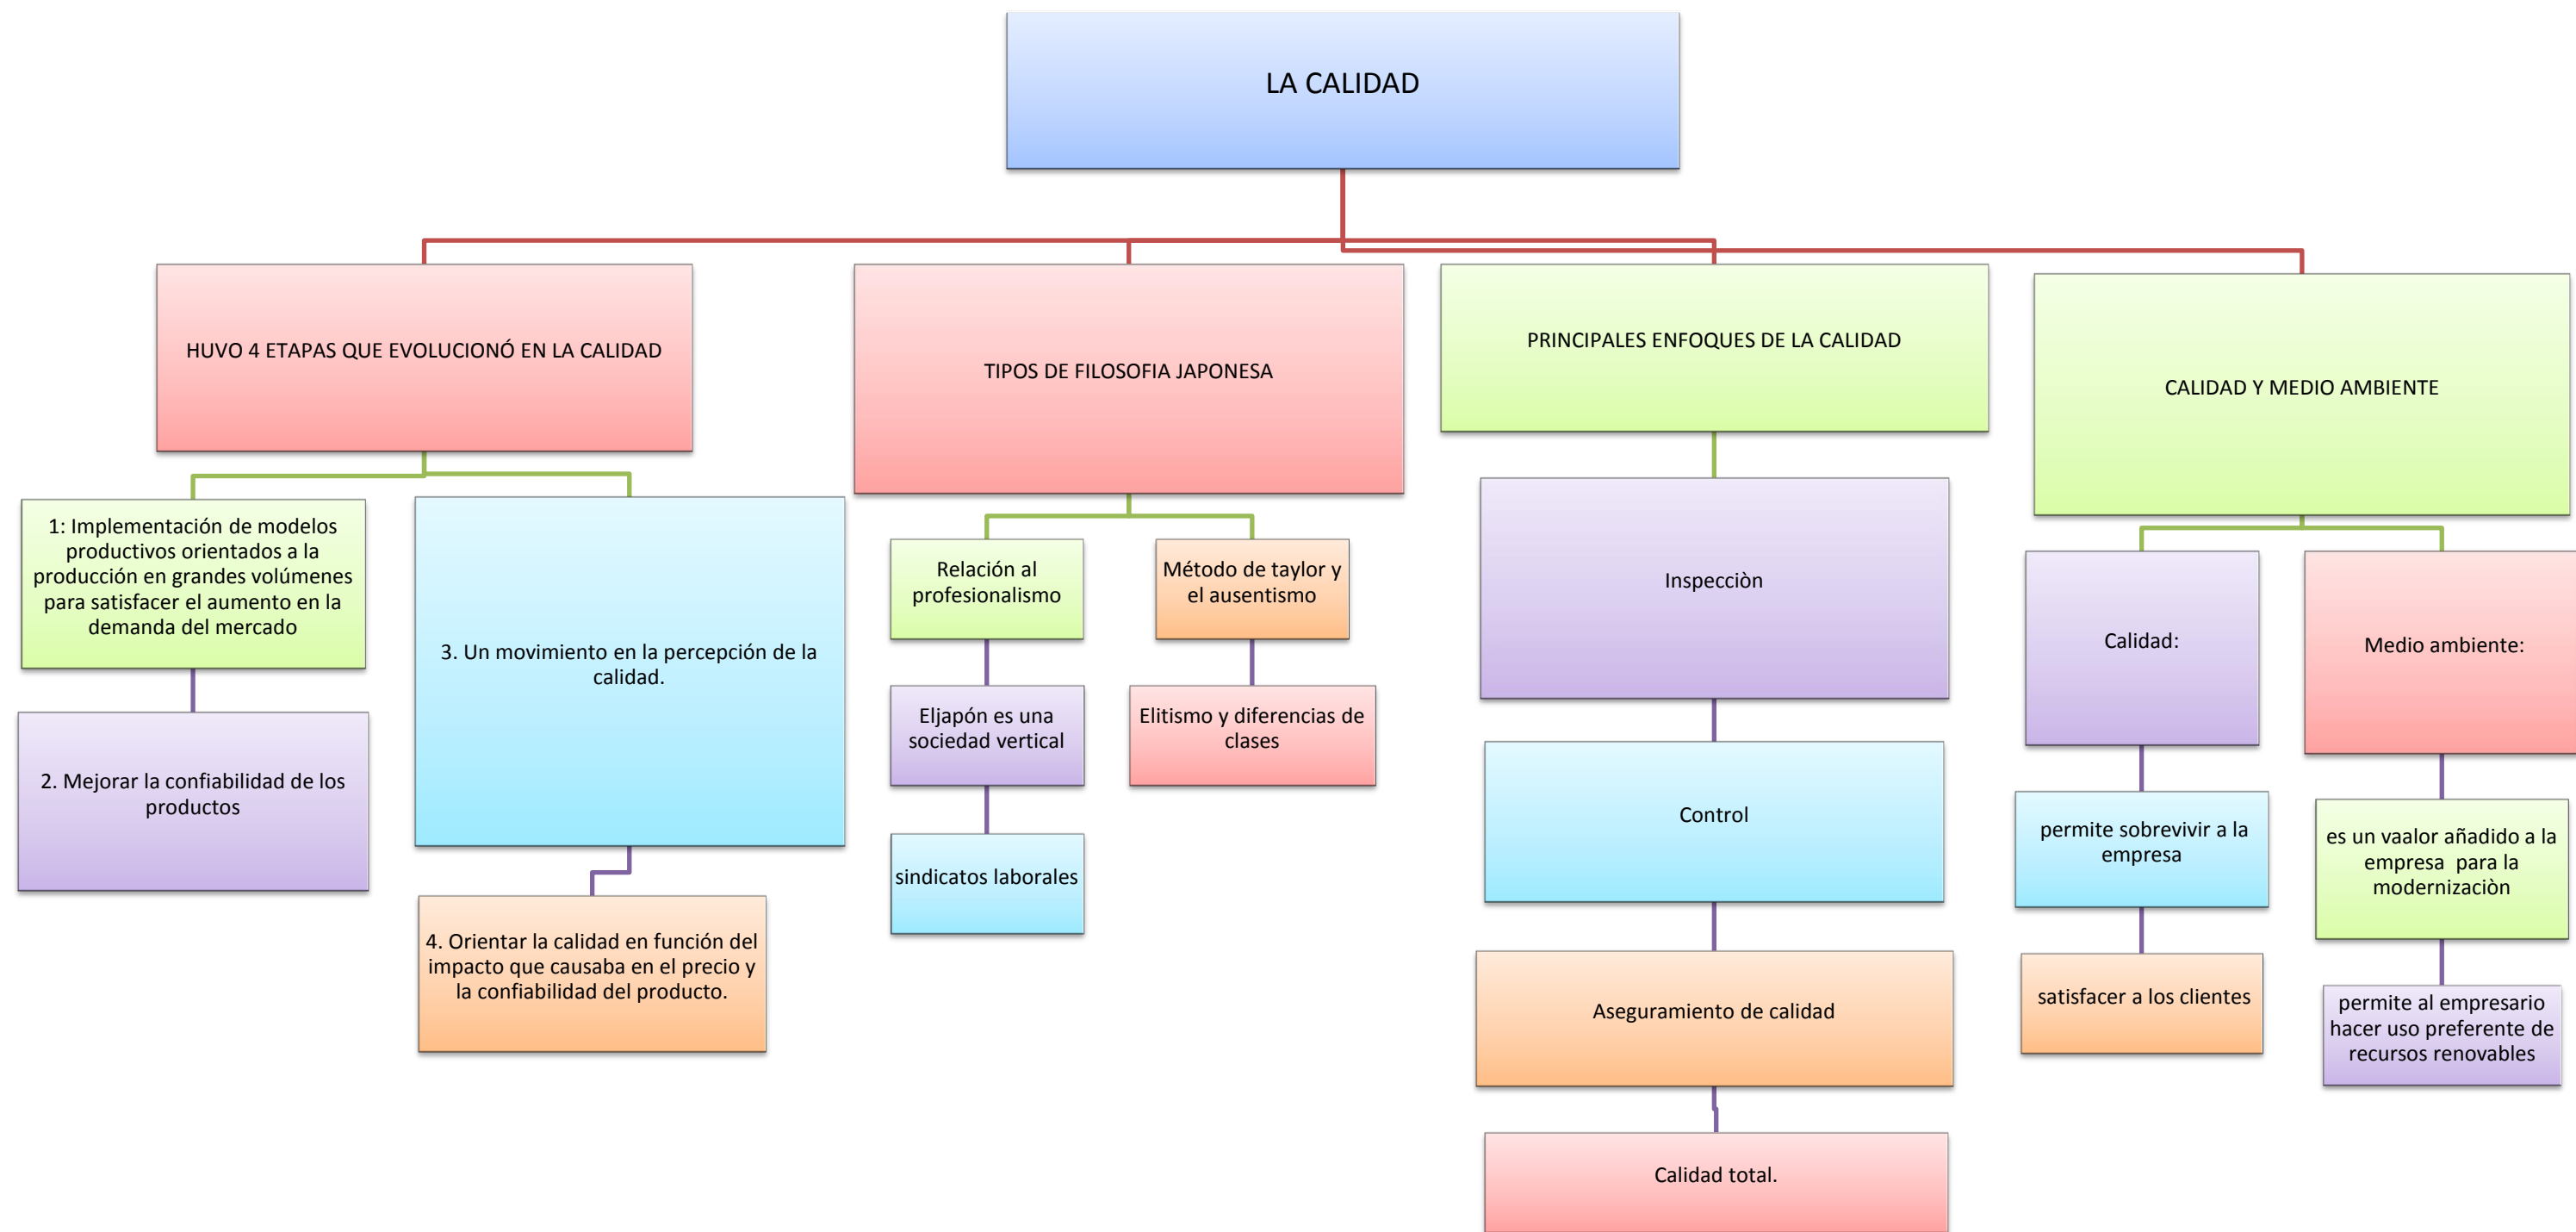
LA CALIDAD

HUVO 4 ETAPAS QUE EVOLUCIONÓ EN LA CALIDAD

1: Implementación de modelos productivos orientados a la producción en grandes volúmenes para satisfacer el aumento en la demanda del mercado

2. Mejorar la confiabilidad de los productos

3. Un movimiento en la percepción de la calidad.

4. Orientar la calidad en función del impacto que causaba en el precio y la confiabilidad del producto.

TIPOS DE FILOSOFIA JAPONESA

Relación al profesionalismo

Eljapón es una sociedad vertical

sindicatos laborales

Método de taylor y el ausentismo

Elitismo y diferencias de clases

PRINCIPALES ENFOQUES DE LA CALIDAD

Inspecciòn

Control

Aseguramiento de calidad

Calidad total.

CALIDAD Y MEDIO AMBIENTE

Calidad:

permite sobrevivir a la empresa

satisfacer a los clientes

Medio ambiente:

es un vaalor añadido a la empresa para la modernizaciòn

permite al empresario hacer uso preferente de recursos renovables